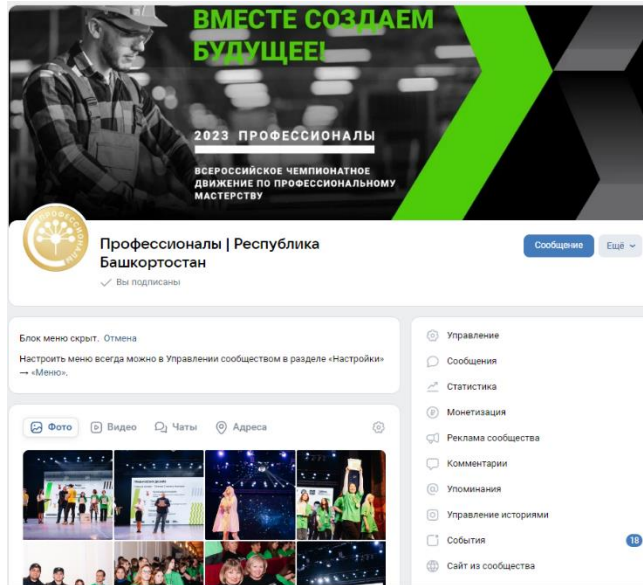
ВМЕСТЕ СОЗДАЕМ БУДУЩЕЕ!

2023 ПРОФЕССИОНАЛЫ

ВСЕРОССИЙСКОЕ ЧЕМПИОНАТНОЕ ДВИЖЕНИЕ ПО ПРОФЕССИОНАЛЬНОМУ МАСТЕРСТВУ

ПРОФЕССИОНАЛЫ

Профессионалы | Республика Башкортостан

Вы подписаны

Сообщение

Ещё

Блок меню скрыт. Отмена

Настроить меню всегда можно в Управлении сообществом в разделе «Настройки» → «Меню».

Фото Видео Чаты Адреса

Управление

Сообщения

Статистика

Монетизация

Реклама сообщества

Комментарии

Упоминания

Управление историями

События 18

Сайт из сообщества